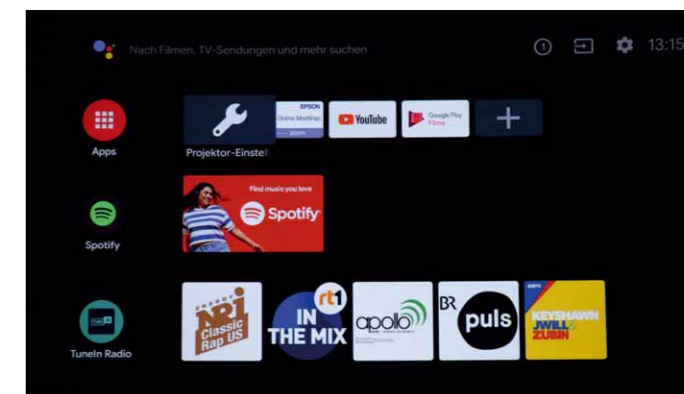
Nach Filmen, TV-Sendungen und mehr suchen

1

13:15

Apps

Projektor-Einstell

EPSON
Online Meetings
zoom

YouTube

Google Play Filme

+

Spotify

Find music you love

Spotify

TuneIn Radio

ENERGY
NRJ
Classic Rap US

rt1
IN THE MIX

apollo

BR
puls

KEYSHAWN
JWILL
ZUBIN